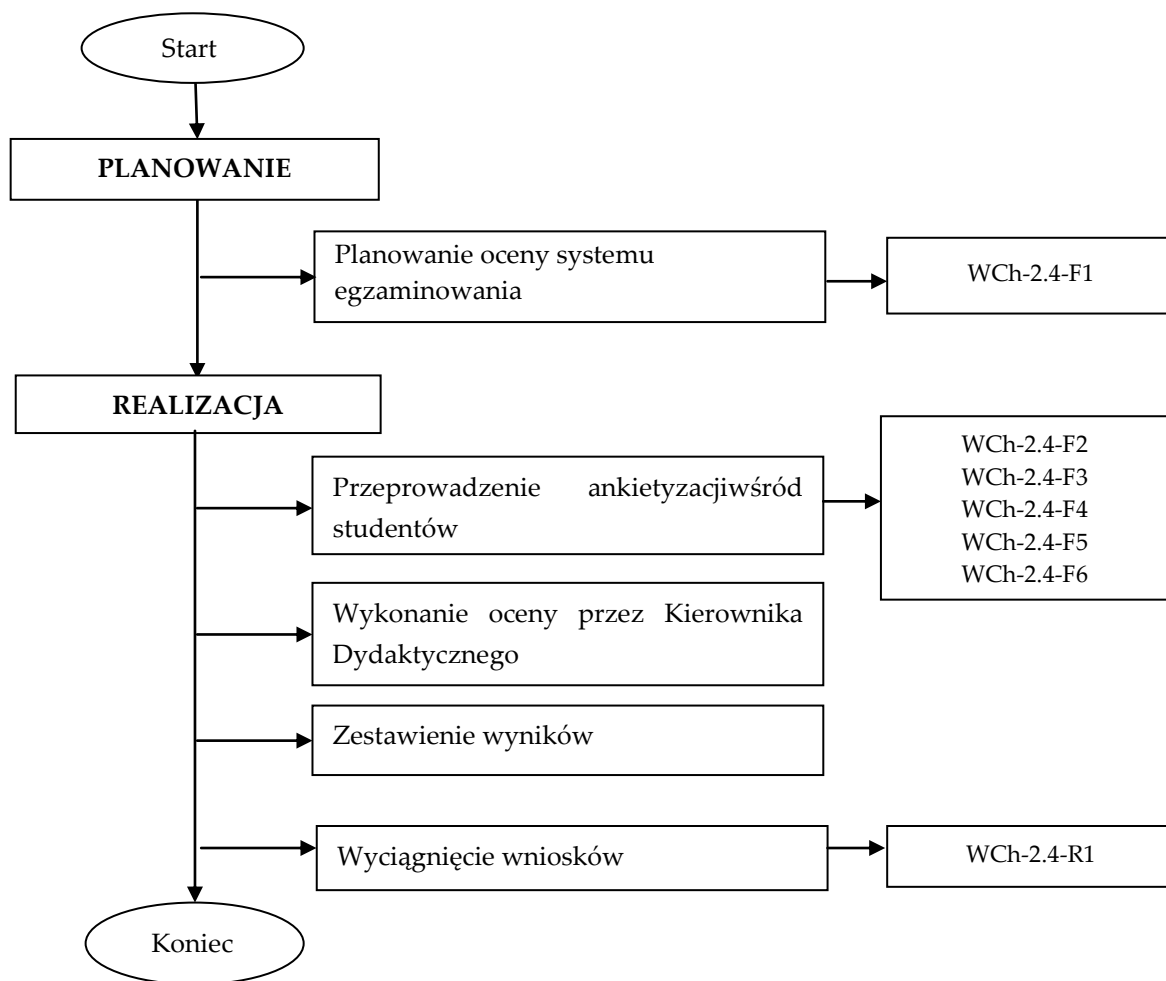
Start

PLANOWANIE

Planowanie oceny systemu egzaminowania

WCh-2.4-F1

REALIZACJA

Przeprowadzenie ankietyzacjiwśród studentów

WCh-2.4-F2
WCh-2.4-F3
WCh-2.4-F4
WCh-2.4-F5
WCh-2.4-F6

Wykonanie oceny przez Kierownika Dydaktycznego

Zestawienie wyników

Wyciągnięcie wniosków

WCh-2.4-R1

Koniec